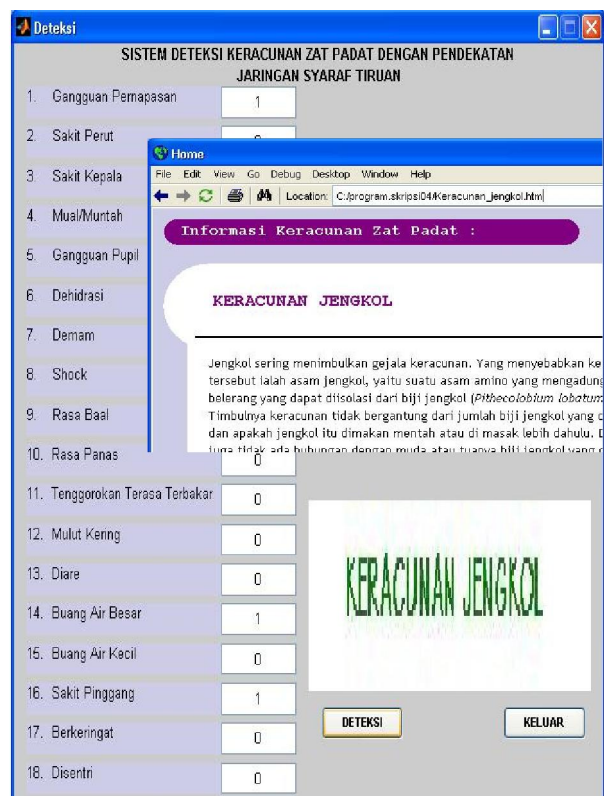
Deteksi

SISTEM DETEKSI KERACUNAN ZAT PADAT DENGAN PENDEKATAN JARINGAN SYARAF TIRUAN

1. Gangguan Pernapasan 1

2. Sakit Perut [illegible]

3. Sakit Kepala

4. Mual/Muntah

5. Gangguan Pupil

6. Dehidrasi

7. Demam

8. Shock

9. Rasa Baal

10. Rasa Panas 0

11. Tenggorokan Terasa Terbakar 0

12. Mulut Kering 0

13. Diare 0

14. Buang Air Besar 1

15. Buang Air Kecil 0

16. Sakit Pinggang 1

17. Berkeringat 0

18. Disentri 0

Home

File Edit View Go Debug Desktop Window Help

Location: C:/program.skripsi04/Keracunan_jengkol.htm

Informasi Keracunan Zat Padat :

KERACUNAN JENGKOL

Jengkol sering menimbulkan gejala keracunan. Yang menyebabkan ke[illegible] tersebut ialah asam jengkol, yaitu suatu asam amino yang mengadung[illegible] belerang yang dapat diisolasi dari biji jengkol (Pithecolobium lobatum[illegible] Timbulnya keracunan tidak bergantung dari jumlah biji jengkol yang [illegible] dan apakah jengkol itu dimakan mentah atau di masak lebih dahulu. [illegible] juga tidak ada hubungan dengan muda atau tuanya biji jengkol yang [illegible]

KERACUNAN JENGKOL

DETEKSI

KELUAR